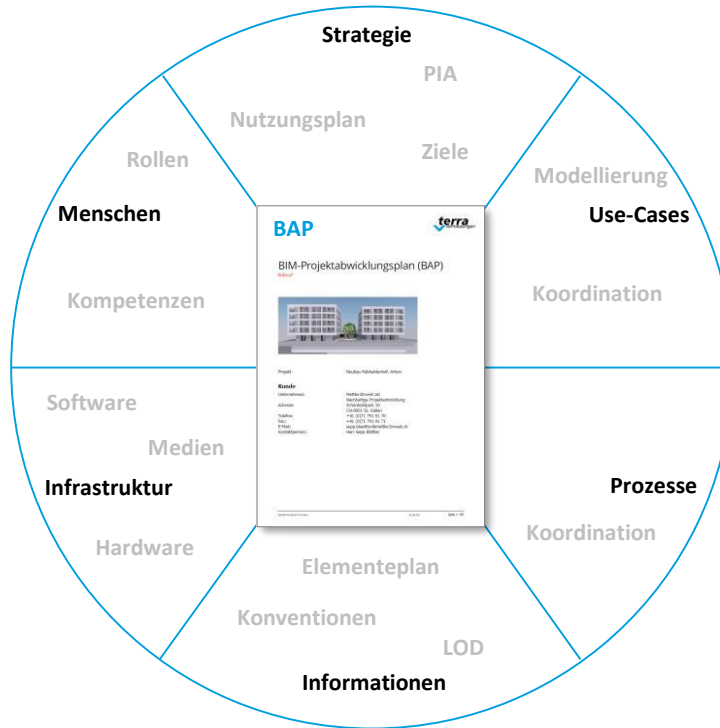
Strategie

PIA

Nutzungsplan

Ziele

Use-Cases

Modellierung

Koordination

Prozesse

Koordination

Informationen

Elementeplan

Konventionen

LOD

Infrastruktur

Software

Medien

Hardware

Menschen

Rollen

Kompetenzen

BAP

terra

BIM-Projektabwicklungsplan (BAP)

Entwurf

Projekt Neubau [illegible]

Kunde

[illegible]